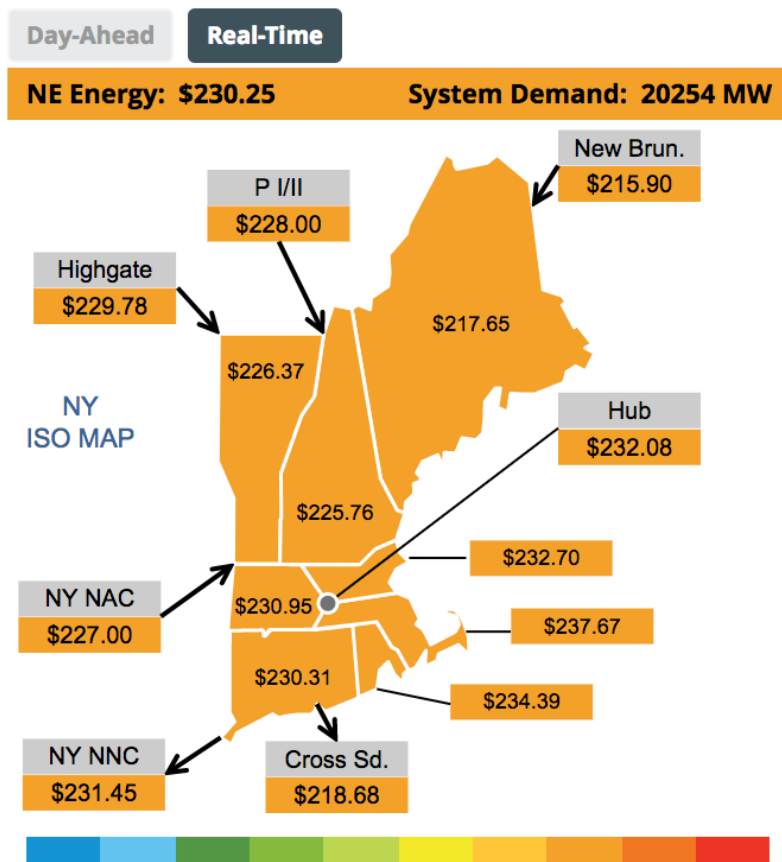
Day-Ahead Real-Time

NE Energy: $230.25 System Demand: 20254 MW

New Brun.
$215.90

P I/II
$228.00

Highgate
$229.78

$217.65

$226.37

NY
ISO MAP

Hub
$232.08

$225.76

$232.70

NY NAC
$227.00

$230.95

$237.67

$230.31

$234.39

NY NNC
$231.45

Cross Sd.
$218.68